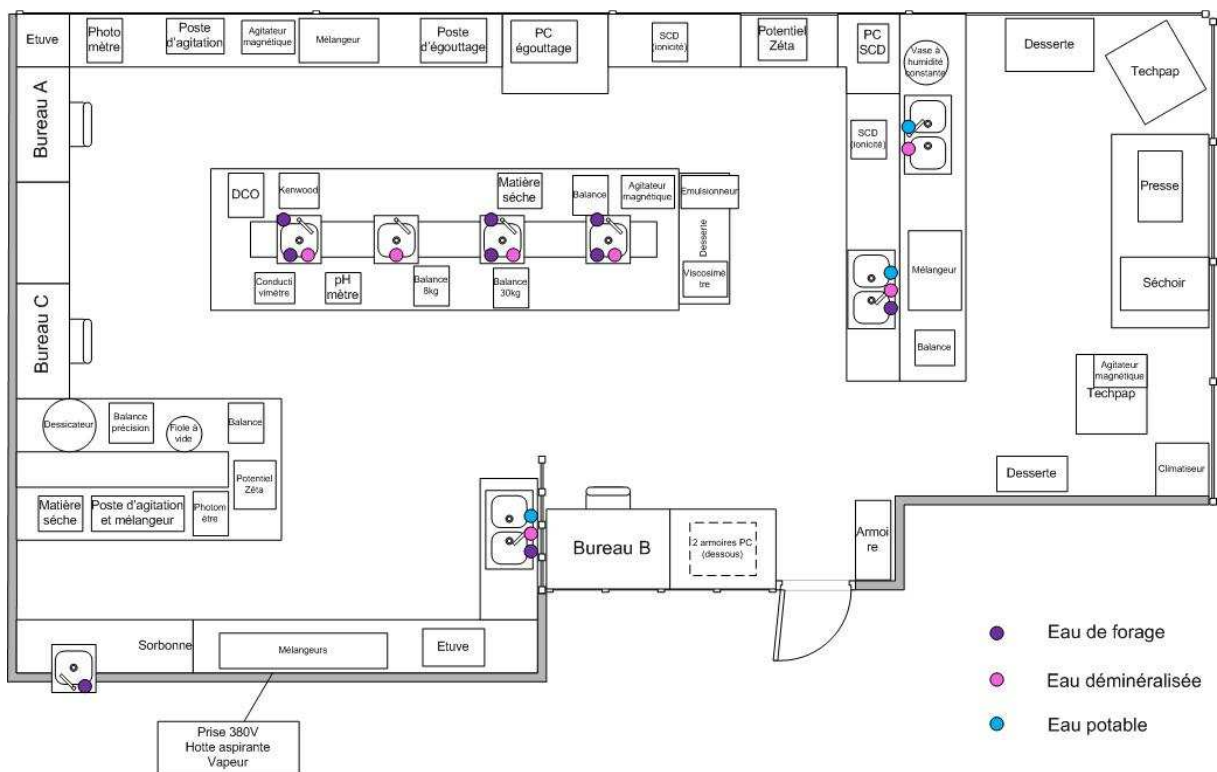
Etuve
Photo mètre
Poste d'agitation
Agitateur magnétique
Mélangeur
Poste d'égouttage
PC égouttage
SCD (ionicité)
Potentiel Zéta
PC SCD
Vase à humidité constante
Desserte
Techpap

Bureau A

SCD (ionicité)
Presse
Séchoir

DCO
Kenwood
Matière séche
Balance
Agitateur magnétique
Emulsionneur
Desserte
Conductivimètre
pH mètre
Balance 8kg
Balance 30kg
Viscosimètre

Mélangeur
Balance

Bureau C

Dessicateur
Balance précision
Fiole à vide
Balance
Potentiel Zéta
Matière séche
Poste d'agitation et mélangeur
Photomètre

Agitateur magnétique
Techpap
Desserte
Climatiseur

Bureau B
2 armoires PC (dessous)
Armoire

Sorbonne
Mélangeurs
Etuve

Prise 380V
Hotte aspirante
Vapeur

Eau de forage
Eau déminéralisée
Eau potable